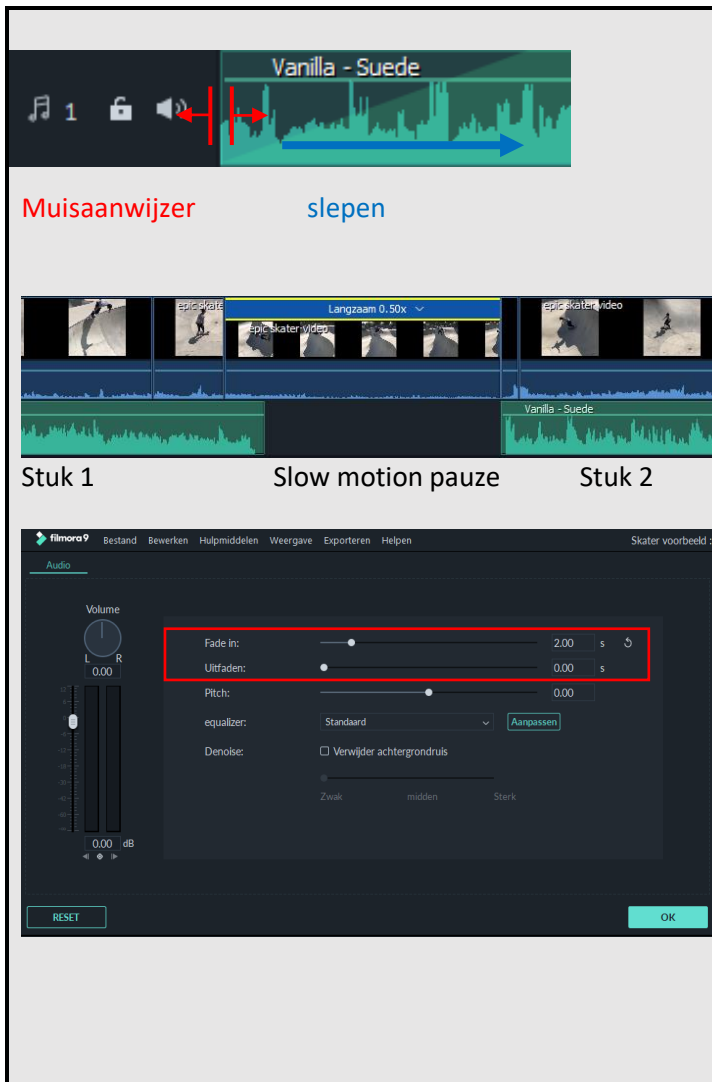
1 Vanilla - Suede

Muisaanwijzer slepen

epic skate Langzaam 0.50x epic skater video epic skater video

Vanilla - Suede

Stuk 1 Slow motion pauze Stuk 2

filmora9 Bestand Bewerken Hulpmiddelen Weergave Exporteren Helpen Skater voorbeeld

Audio

Volume

L R

0.00

Fade in: 2.00 s

Uitfaden: 0.00 s

Pitch: 0.00

equalizer: Standaard Aanpassen

Denoise: Verwijder achtergrondruis

Zwak midden Sterk

0.00 dB

RESET

OK